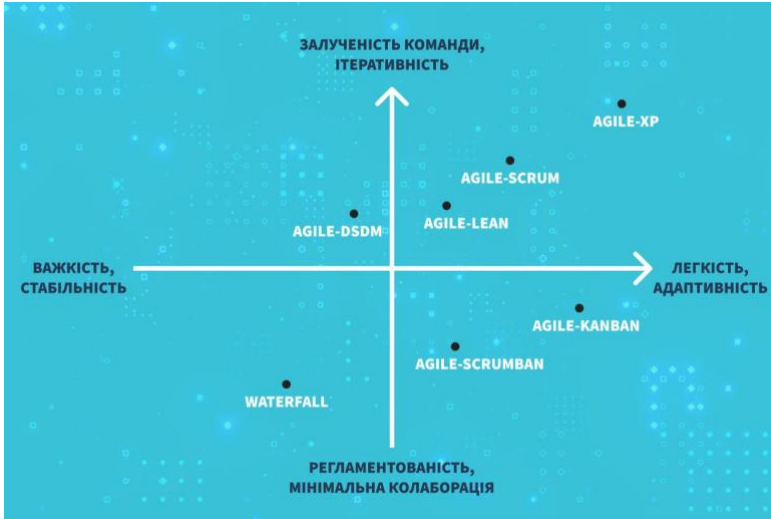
ЗАЛУЧЕНІСТЬ КОМАНДИ, ІТЕРАТИВНІСТЬ

AGILE-XP

AGILE-SCRUM

AGILE-LEAN

AGILE-DSDM

ВАЖКІСТЬ, СТАБІЛЬНІСТЬ

ЛЕГКІСТЬ, АДАПТИВНІСТЬ

AGILE-KANBAN

AGILE-SCRUMBAN

WATERFALL

РЕГЛАМЕНТОВАНІСТЬ, МІНІМАЛЬНА КОЛАБОРАЦІЯ